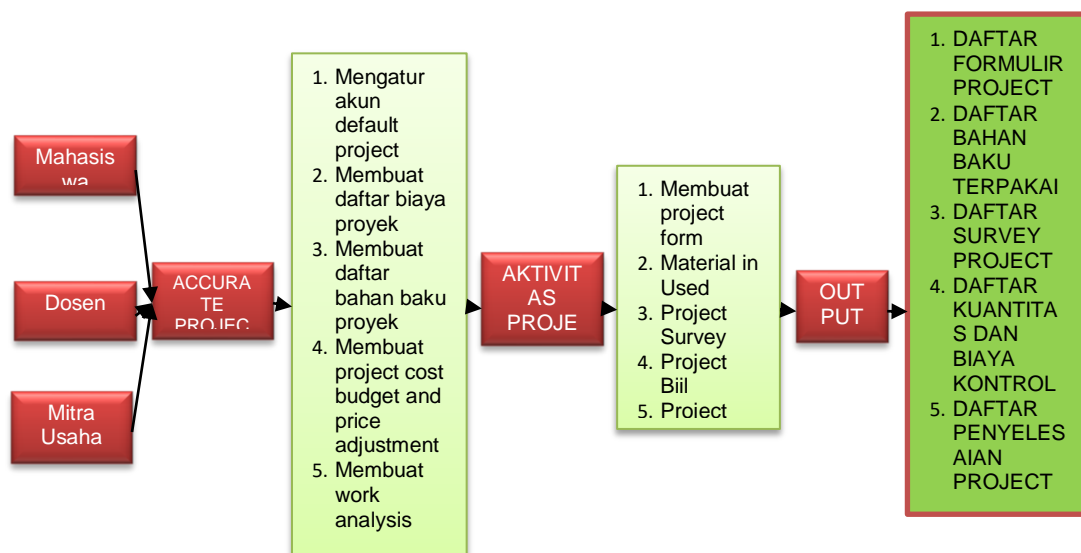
Mahasis wa

Dosen

Mitra Usaha

ACCURA TE PROJEC

1. Mengatur akun default project
2. Membuat daftar biaya proyek
3. Membuat daftar bahan baku proyek
4. Membuat project cost budget and price adjustment
5. Membuat work analysis

AKTIVIT AS PROJE

1. Membuat project form
2. Material in Used
3. Project Survey
4. Project Biil
5. Project

OUT PUT

1. DAFTAR FORMULIR PROJECT
2. DAFTAR BAHAN BAKU TERPAKAI
3. DAFTAR SURVEY PROJECT
4. DAFTAR KUANTITAS DAN BIAYA KONTROL
5. DAFTAR PENYELESAIAN PROJECT